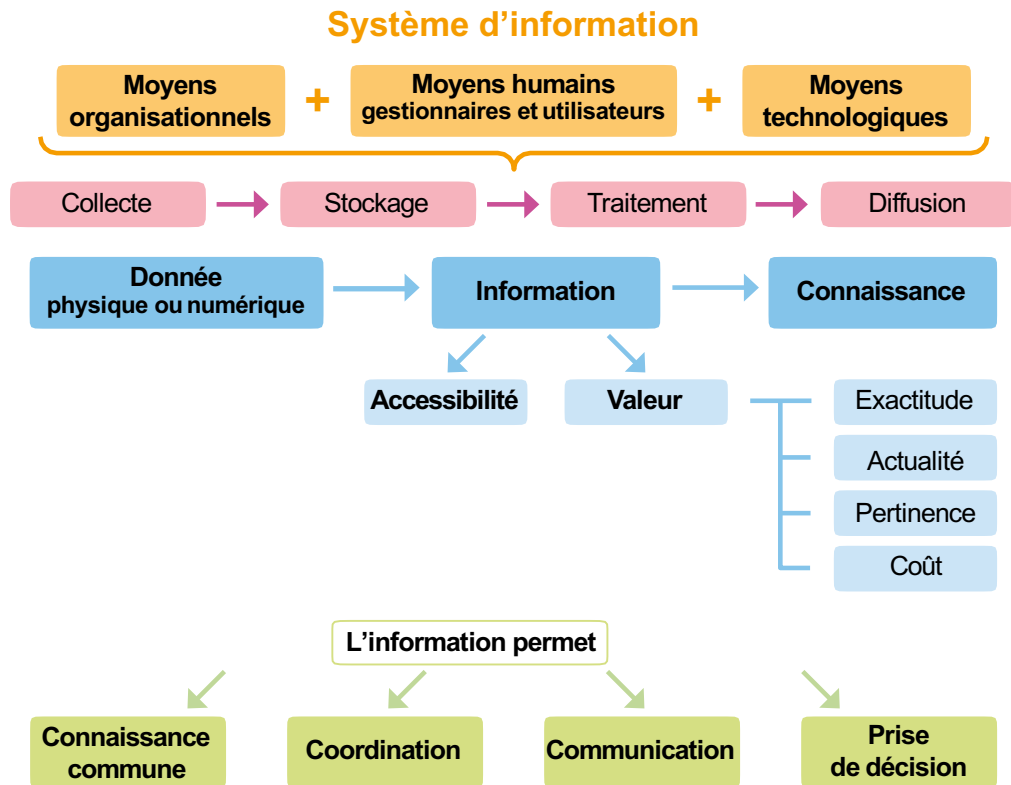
Système d'information

Moyens organisationnels + Moyens humains gestionnaires et utilisateurs + Moyens technologiques

Collecte → Stockage → Traitement → Diffusion

Donnée physique ou numérique → Information → Connaissance

Accessibilité

Valeur

Exactitude

Actualité

Pertinence

Coût

L'information permet

Connaissance commune

Coordination

Communication

Prise de décision